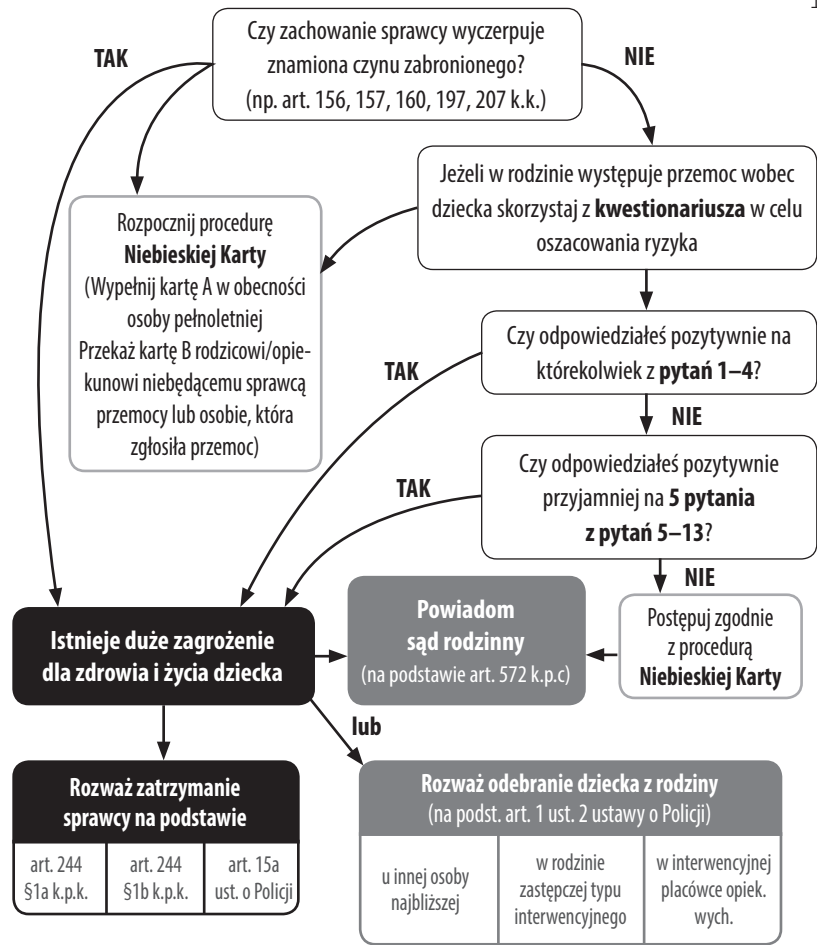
Czy zachowanie sprawcy wyczerpuje znamiona czynu zabronionego? (np. art. 156, 157, 160, 197, 207 k.k.)

TAK

NIE

Jeżeli w rodzinie występuje przemoc wobec dziecka skorzystaj z **kwestionariusza** w celu oszacowania ryzyka

Rozpocznij procedurę **Niebieskiej Karty** (Wypełnij kartę A w obecności osoby pełnoletniej Przekaż kartę B rodzicowi/opiekunowi niebędącemu sprawcą przemocy lub osobie, która zgłosiła przemoc)

Czy odpowiedziałeś pozytywnie na którekolwiek z **pytań 1–4**?

TAK

NIE

Czy odpowiedziałeś pozytywnie przyjamniej na **5 pytania z pytań 5–13**?

TAK

NIE

Istnieje duże zagrożenie dla zdrowia i życia dziecka

Powiadom sąd rodzinny (na podstawie art. 572 k.p.c)

Postępuj zgodnie z procedurą **Niebieskiej Karty**

lub

Rozważ zatrzymanie sprawcy na podstawie

| art. 244 §1a k.p.k. | art. 244 §1b k.p.k. | art. 15a ust. o Policji |
|---|---|---|

Rozważ odebranie dziecka z rodziny (na podst. art. 1 ust. 2 ustawy o Policji)

| u innej osoby najbliższej | w rodzinie zastępczej typu interwencyjnego | w interwencyjnej placówce opiek. wych. |
|---|---|---|